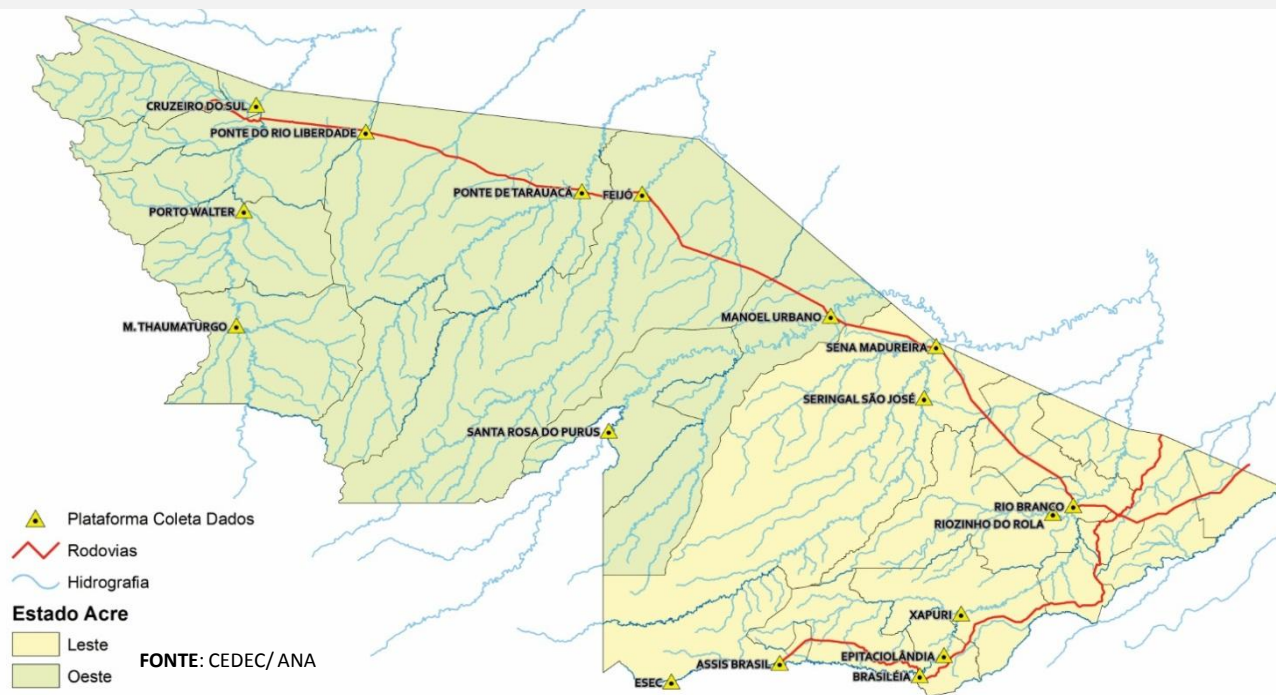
CRUZEIRO DO SUL
PONTE DO RIO LIBERDADE
PONTE DE TARAUACÁ
FEIJÓ
PORTO WALTER
M. THAUMATURGO
MANOEL URBANO
SENA MADUREIRA
SERINGAL SÃO JOSÉ
SANTA ROSA DO PURUS
RIO BRANCO
RIOZINHO DO ROLA
XAPURI
EPITACIOLÂNDIA
ASSIS BRASIL
BRASILÉIA
ESEC

Plataforma Coleta Dados
Rodovias
Hidrografia
Estado Acre
Leste
Oeste

FONTE: CEDEC/ ANA